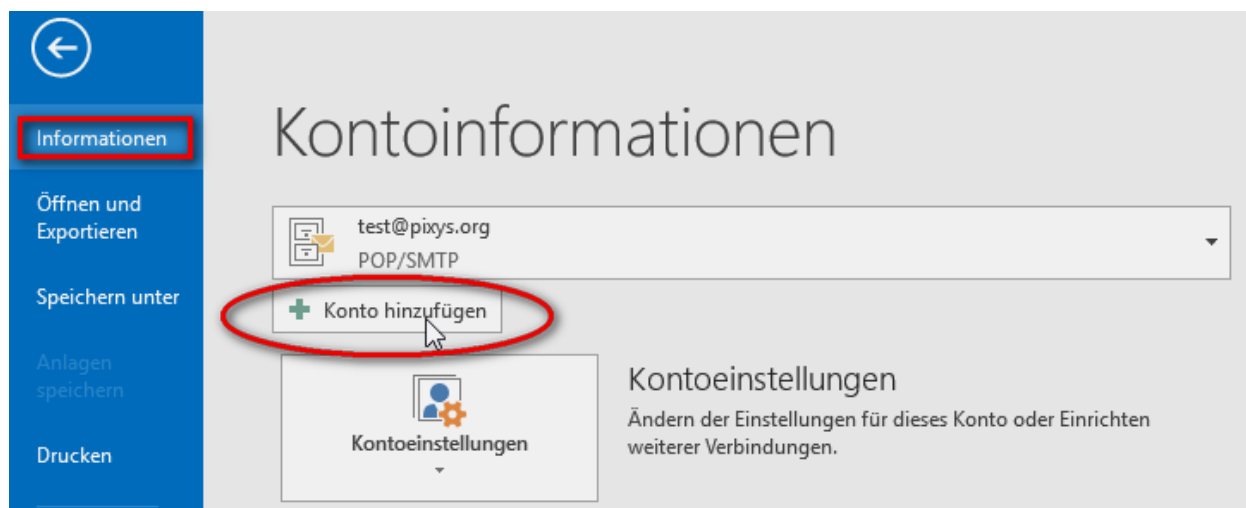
Informationen

Öffnen und Exportieren

Speichern unter

Anlagen speichern

Drucken

Kontoinformationen

test@pixys.org
POP/SMTP

Konto hinzufügen

Kontoeinstellungen

Kontoeinstellungen

Ändern der Einstellungen für dieses Konto oder Einrichten weiterer Verbindungen.